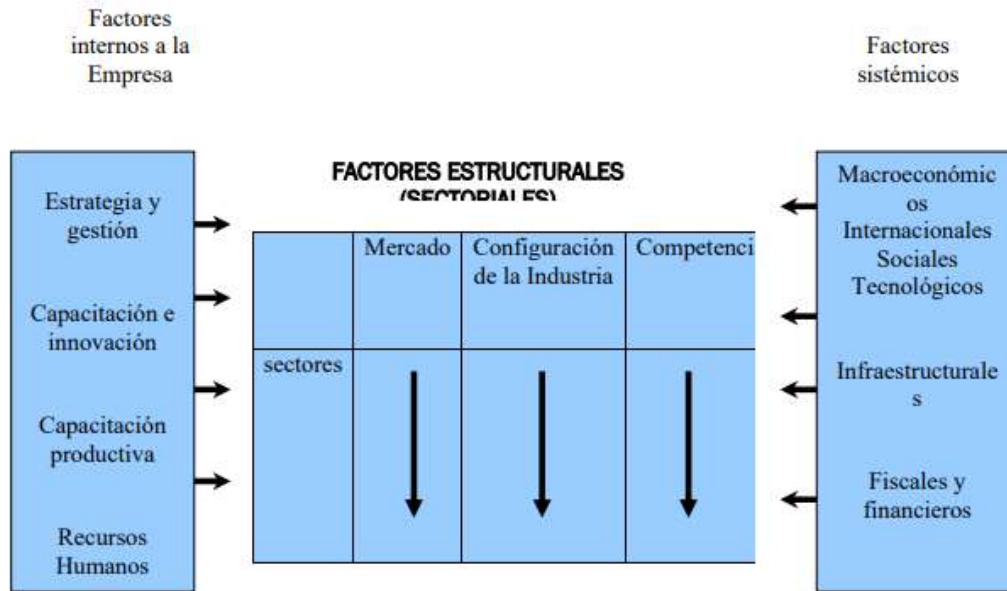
Factores internos a la Empresa

Factores sistémicos

Estrategia y gestión

Capacitación e innovación

Capacitación productiva

Recursos Humanos

FACTORES ESTRUCTURALES (SECTORIALES)

| | Mercado | Configuración de la Industria | Competenci |
|---|---|---|---|
| sectores | | | |

Macroeconómic os
Internacionales
Sociales
Tecnológicos

Infraestructurale s

Fiscales y financieros